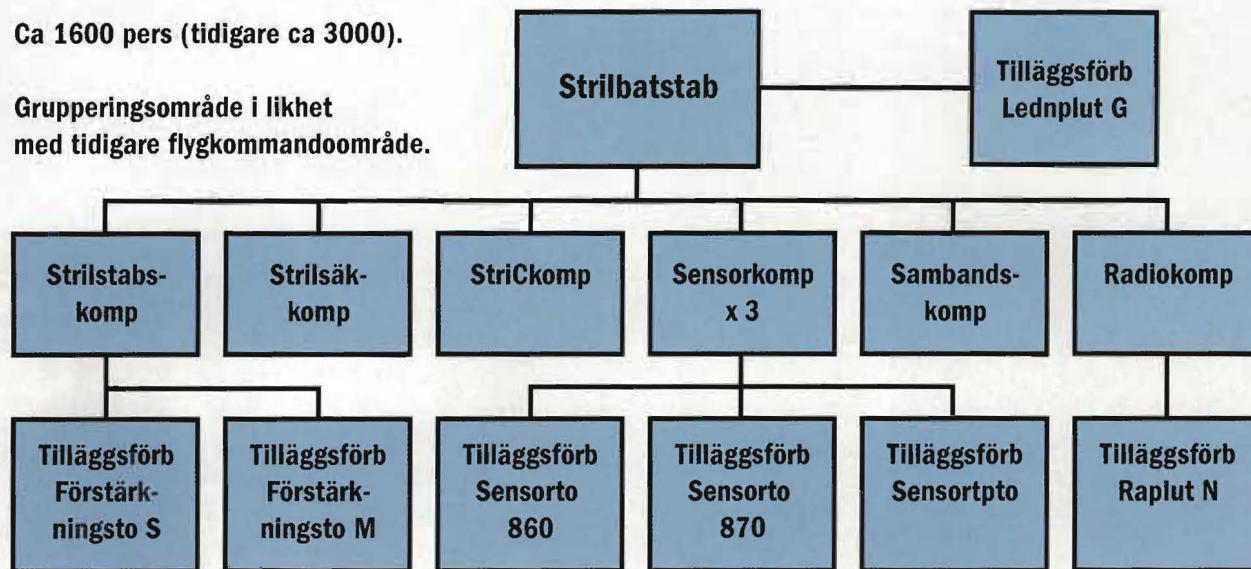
Ca 1600 pers (tidigare ca 3000).

Grupperingsområde i likhet med tidigare flygkommandoområde.

Strilbatstab

Tilläggsförb Lednplut G

Strilstabskomp

Strilsäkkomp

StriCkomp

Sensorkomp x 3

Sambandskomp

Radiokomp

Tilläggsförb Förstärkningsto S

Tilläggsförb Förstärkningsto M

Tilläggsförb Sensorto 860

Tilläggsförb Sensorto 870

Tilläggsförb Sensortpto

Tilläggsförb Raplut N